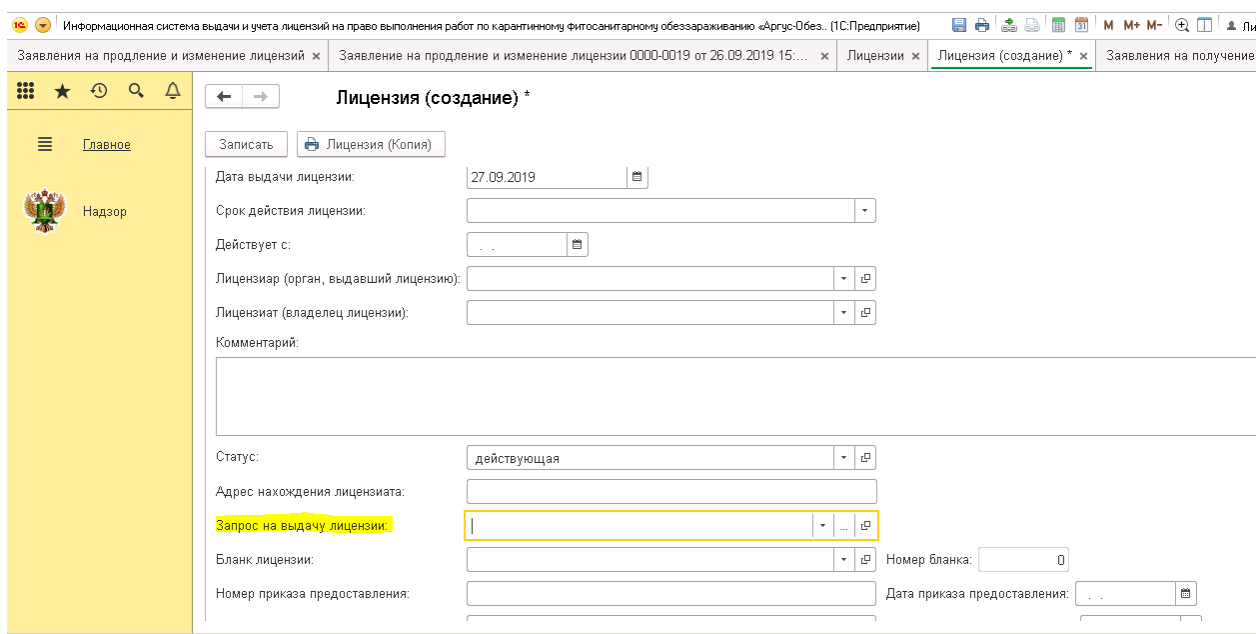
Информационная система выдачи и учета лицензий на право выполнения работ по карантинному фитосанитарному обеззараживанию «Аргус-Обез.. (1С:Предприятие)

M M+ M-

Заявления на продление и изменение лицензий ×
Заявление на продление и изменение лицензии 0000-0019 от 26.09.2019 15:... ×
Лицензии ×
Лицензия (создание) * ×
Заявления на получение

Главное

Надзор

Лицензия (создание) *

Записать
Лицензия (Копия)

Дата выдачи лицензии: 27.09.2019

Срок действия лицензии:

Действует с: . .

Лицензиар (орган, выдавший лицензию):

Лицензиат (владелец лицензии):

Комментарий:

Статус: действующая

Адрес нахождения лицензиата:

Запрос на выдачу лицензии:

Бланк лицензии:

Номер бланка: 0

Номер приказа предоставления:

Дата приказа предоставления: . .